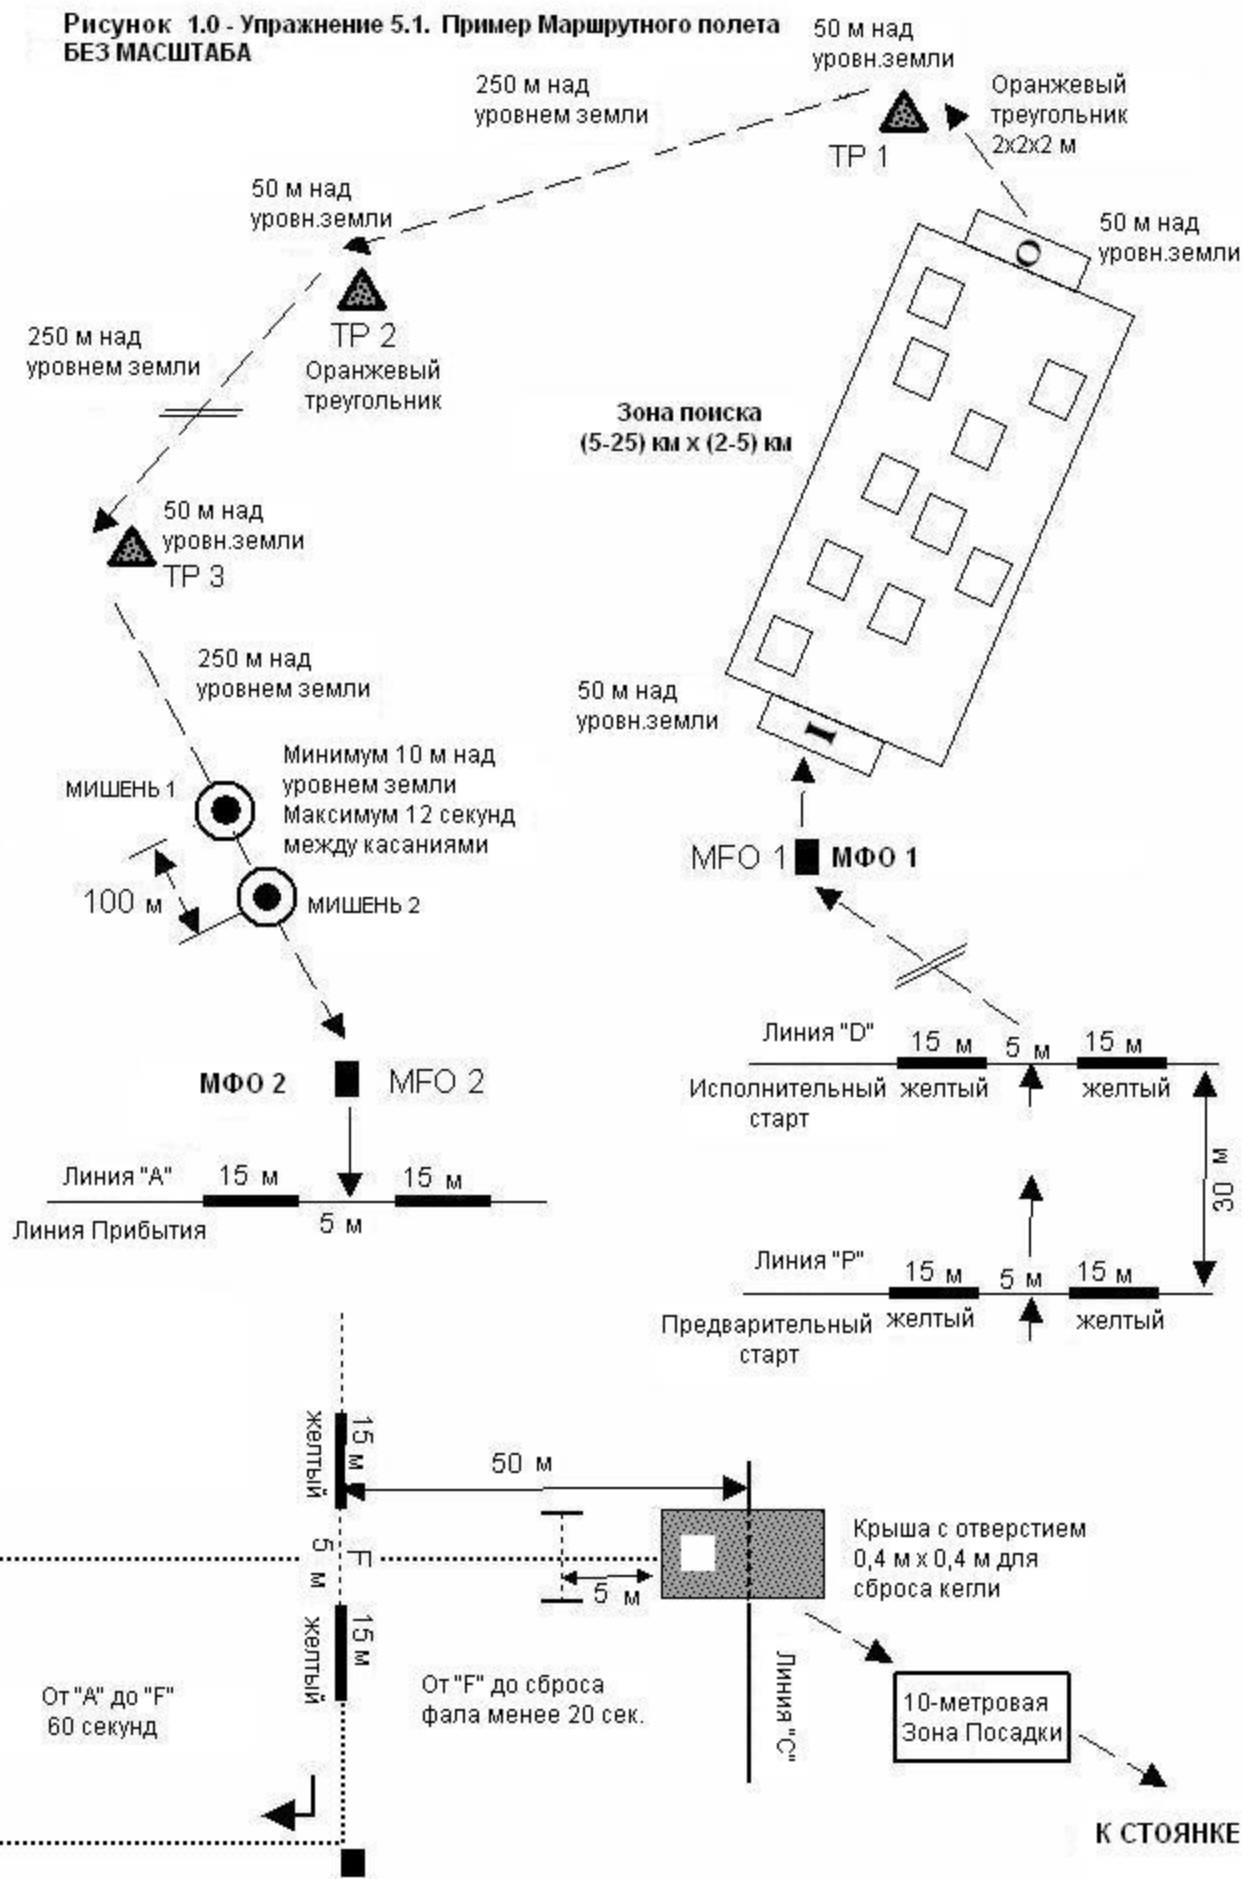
Рисунок 1.0 - Упражнение 5.1. Пример Маршрутного полета
БЕЗ МАСШТАБА

50 м над уровн.земли

250 м над уровнем земли

Оранжевый треугольник 2x2x2 м

ТР 1

50 м над уровн.земли

50 м над уровн.земли

ТР 2

Оранжевый треугольник

250 м над уровнем земли

Зона поиска (5-25) км x (2-5) км

50 м над уровн.земли

ТР 3

250 м над уровнем земли

50 м над уровн.земли

Минимум 10 м над уровнем земли
Максимум 12 секунд между касаниями

МИШЕНЬ 1

100 м

МИШЕНЬ 2

MFO 1 МФО 1

Линия "D"

15 м

5 м

15 м

Исполнительный старт

желтый

желтый

30 м

МФО 2

MFO 2

Линия "А"

15 м

15 м

5 м

Линия Прибытия

Линия "Р"

15 м

5 м

15 м

Предварительный старт

желтый

желтый

желтый

15 м

50 м

5 м

F

Крыша с отверстием 0,4 м x 0,4 м для сброса кегли

5 м

желтый

15 м

Линия "С"

От "А" до "F" 60 секунд

От "F" до сброса фала менее 20 сек.

10-метровая Зона Посадки

К СТОЯНКЕ